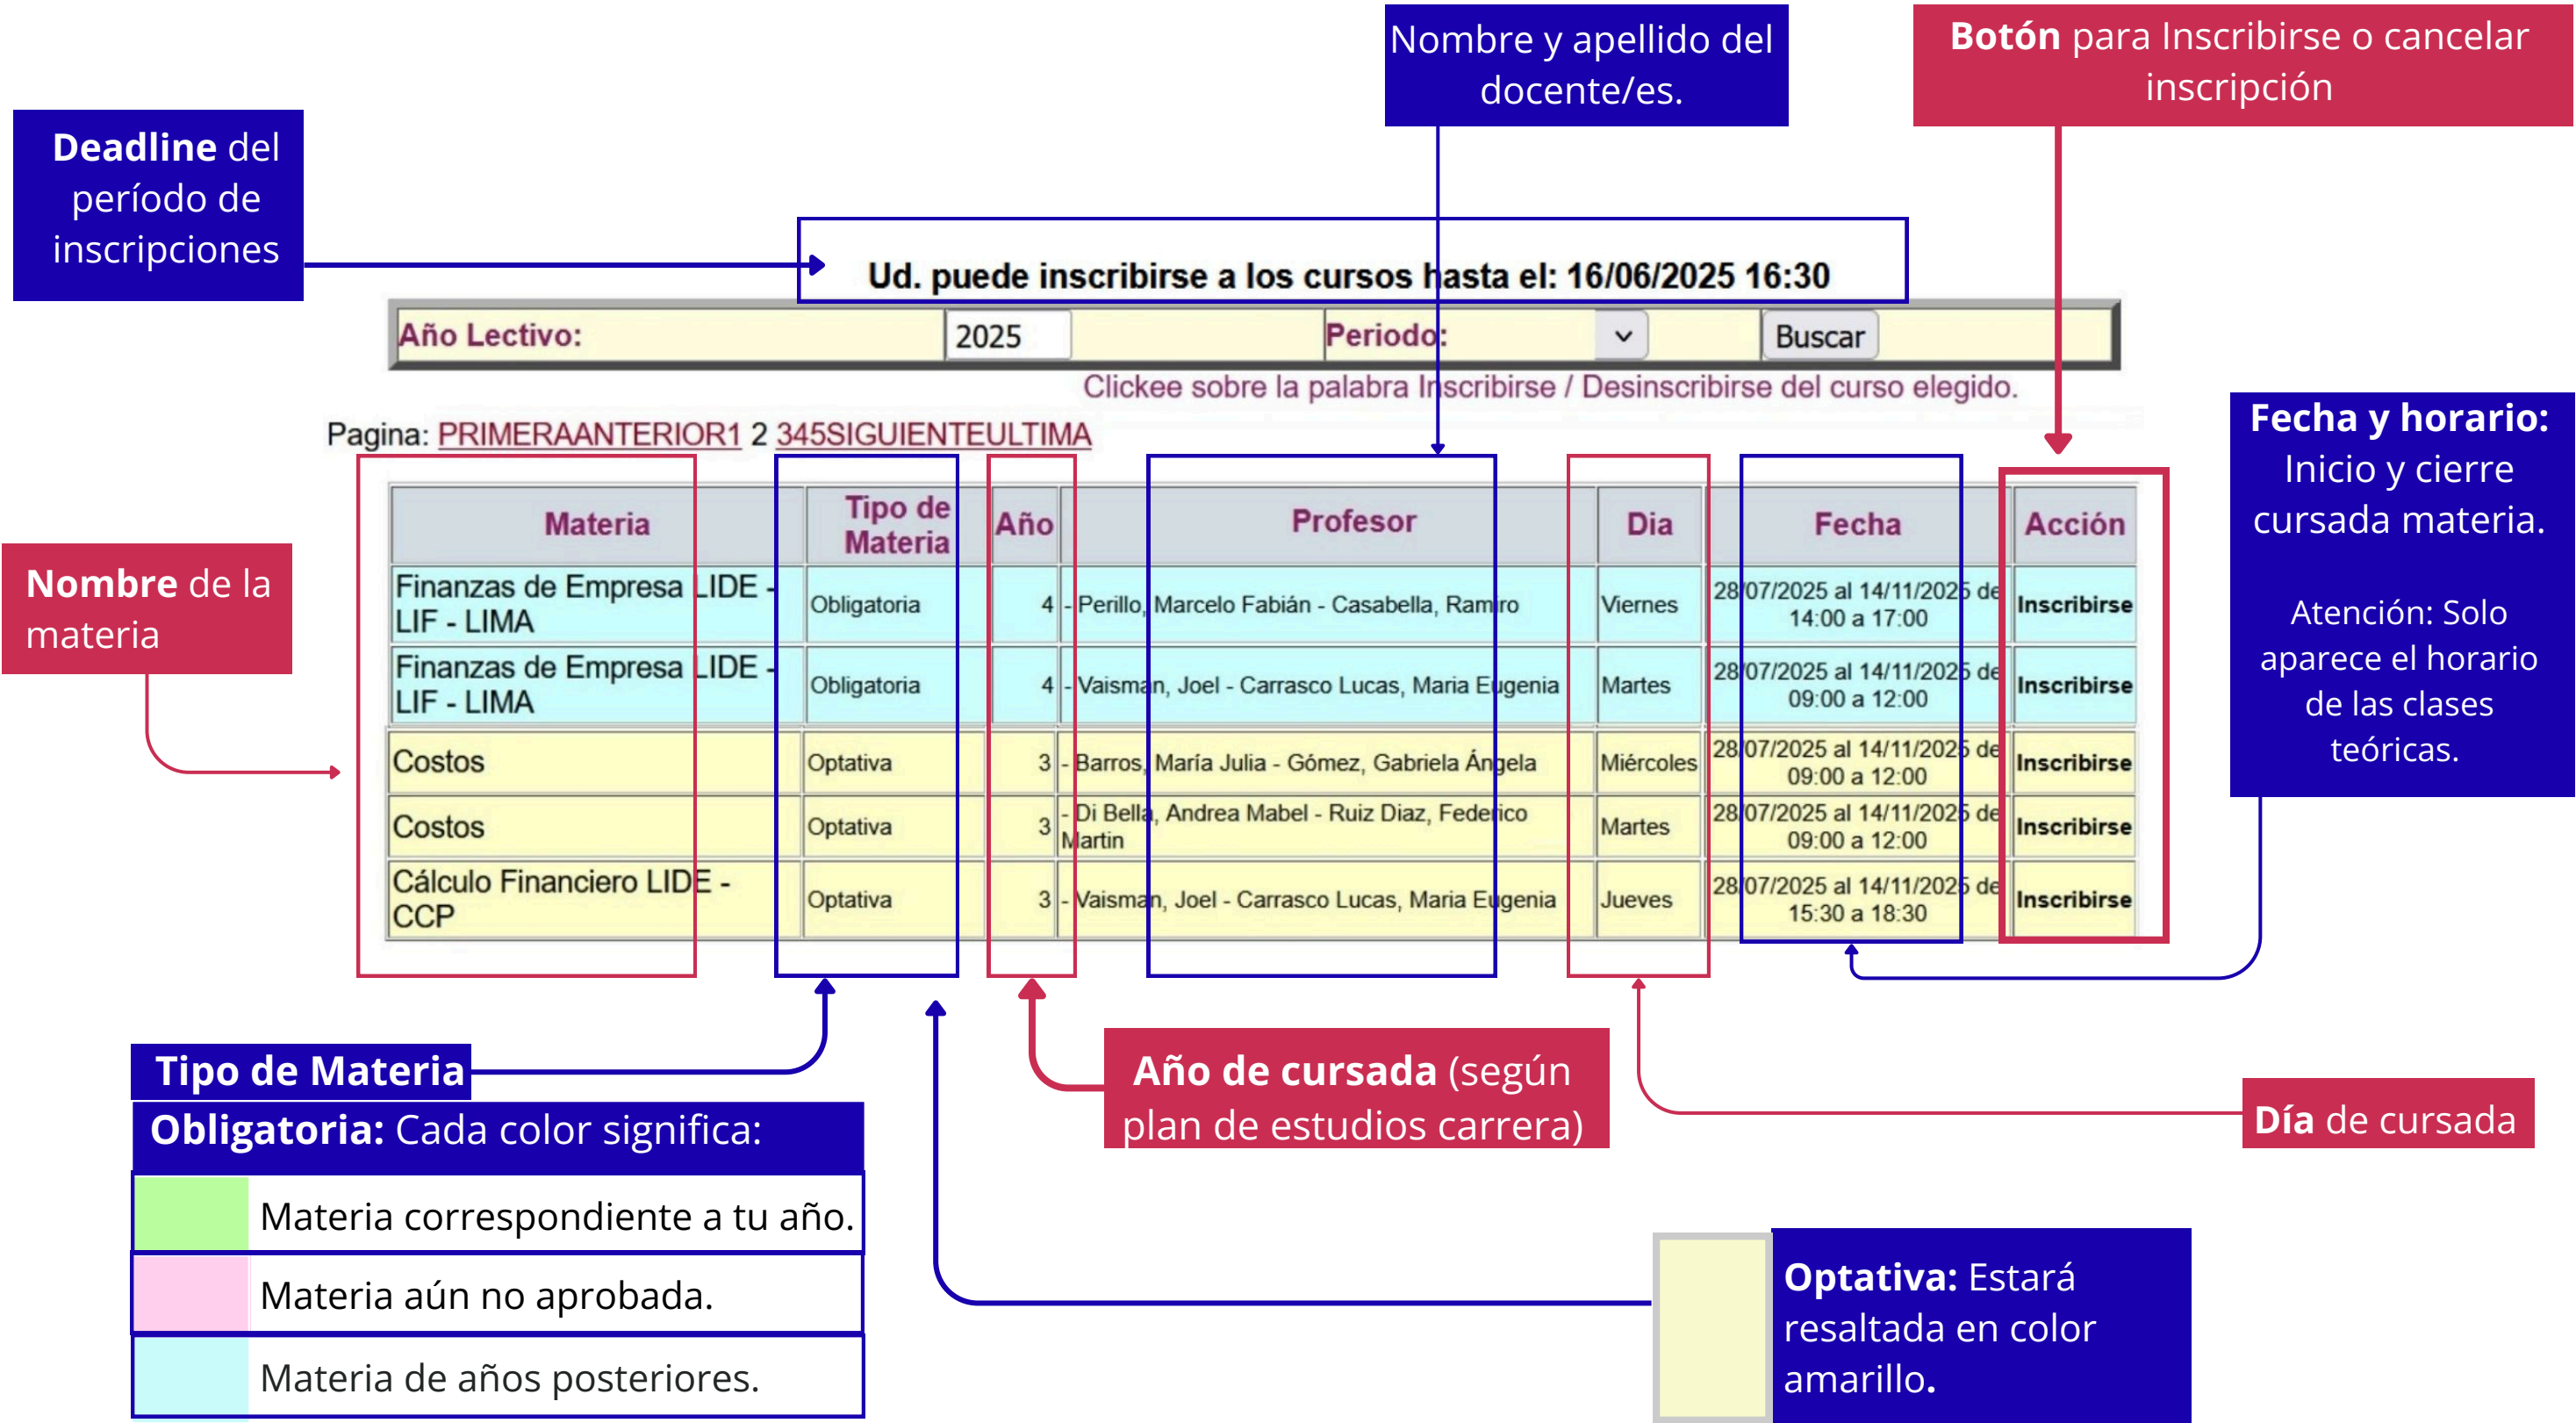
Deadline del período de inscripciones

Nombre y apellido del docente/es.

Botón para Inscribirse o cancelar inscripción

Ud. puede inscribirse a los cursos hasta el: 16/06/2025 16:30

Año Lectivo: 2025 Periodo: Buscar

Clickee sobre la palabra Inscribirse / Desinscribirse del curso elegido.

Pagina: PRIMERAANTERIOR1 2 345SIGUIENTEULTIMA

Fecha y horario: Inicio y cierre cursada materia.

Atención: Solo aparece el horario de las clases teóricas.

Nombre de la materia

| Materia | Tipo de Materia | Año | Profesor | Dia | Fecha | Acción |
|---|---|---|---|---|---|---|
| Finanzas de Empresa LIDE - LIF - LIMA | Obligatoria | 4 | - Perillo, Marcelo Fabián - Casabella, Ramiro | Viernes | 28/07/2025 al 14/11/2025 de 14:00 a 17:00 | Inscribirse |
| Finanzas de Empresa LIDE - LIF - LIMA | Obligatoria | 4 | - Vaisman, Joel - Carrasco Lucas, Maria Eugenia | Martes | 28/07/2025 al 14/11/2025 de 09:00 a 12:00 | Inscribirse |
| Costos | Optativa | 3 | - Barros, María Julia - Gómez, Gabriela Ángela | Miércoles | 28/07/2025 al 14/11/2025 de 09:00 a 12:00 | Inscribirse |
| Costos | Optativa | 3 | - Di Bella, Andrea Mabel - Ruiz Diaz, Federico Martin | Martes | 28/07/2025 al 14/11/2025 de 09:00 a 12:00 | Inscribirse |
| Cálculo Financiero LIDE - CCP | Optativa | 3 | - Vaisman, Joel - Carrasco Lucas, Maria Eugenia | Jueves | 28/07/2025 al 14/11/2025 de 15:30 a 18:30 | Inscribirse |

Tipo de Materia

Obligatoria: Cada color significa:

Materia correspondiente a tu año.

Materia aún no aprobada.

Materia de años posteriores.

Año de cursada (según plan de estudios carrera)

Día de cursada

Optativa: Estará resaltada en color amarillo.